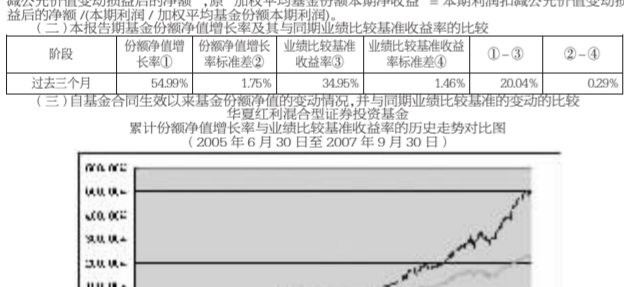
减公允价值变动损益后的净额"，原"加权平均基金份额本期净收益"＝本期利润扣减公允价值变动损益后的净额 /本期利润 / 加权平均基金份额本期利润）。
（二）本报告期基金份额净值增长率及其与同期业绩比较基准收益率的比较

| 阶段 | 份额净值增长率① | 份额净值增长率标准差② | 业绩比较基准收益率③ | 业绩比较基准收益率标准差④ | ①－③ | ②－④ |
|---|---|---|---|---|---|---|
| 过去三个月 | 54.99% | 1.75% | 34.95% | 1.46% | 20.04% | 0.29% |

（三）自基金合同生效以来基金份额净值的变动情况，并与同期业绩比较基准的变动的比较
华夏红利混合型证券投资基金
累计份额净值增长率与业绩比较基准收益率的历史走势对比图
（2005 年 6 月 30 日至 2007 年 9 月 30 日）

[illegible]
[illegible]
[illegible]
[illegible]
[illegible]